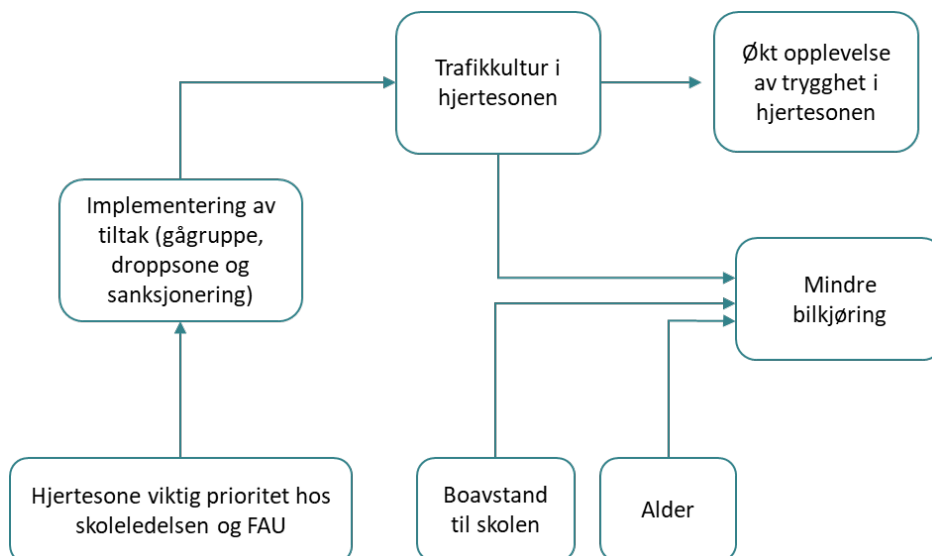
Trafikkultur i hjertesonen

Økt opplevelse av trygghet i hjertesonen

Implementering av tiltak (gågruppe, droppsone og sanksjonering)

Mindre bilkjøring

Hjertesone viktig prioritet hos skoleledelsen og FAU

Boavstand til skolen

Alder